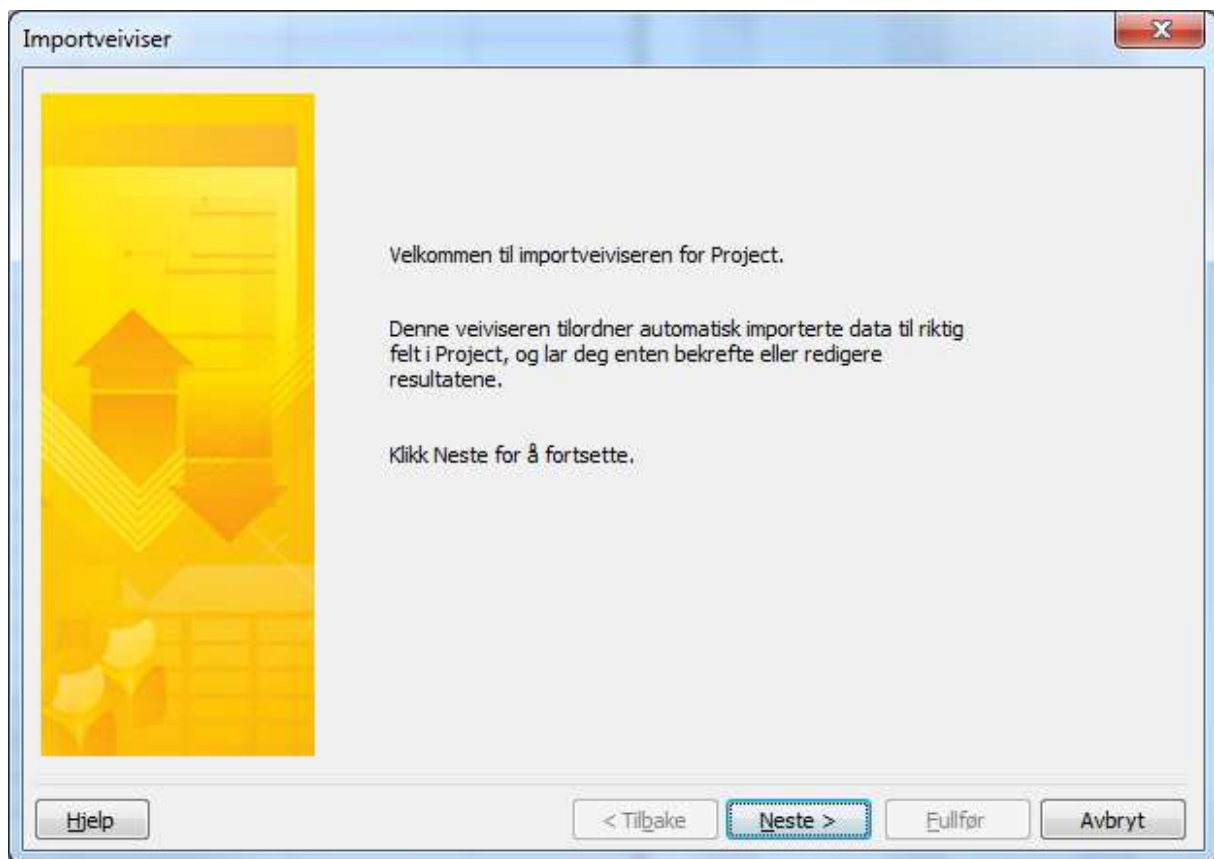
Importveiviser

Velkommen til importveiviseren for Project.

Denne veiviseren tilordner automatisk importerte data til riktig felt i Project, og lar deg enten bekrefte eller redigere resultatene.

Klikk Neste for å fortsette.

Hjelp

< Tilbake

Neste >

Fullfør

Avbryt